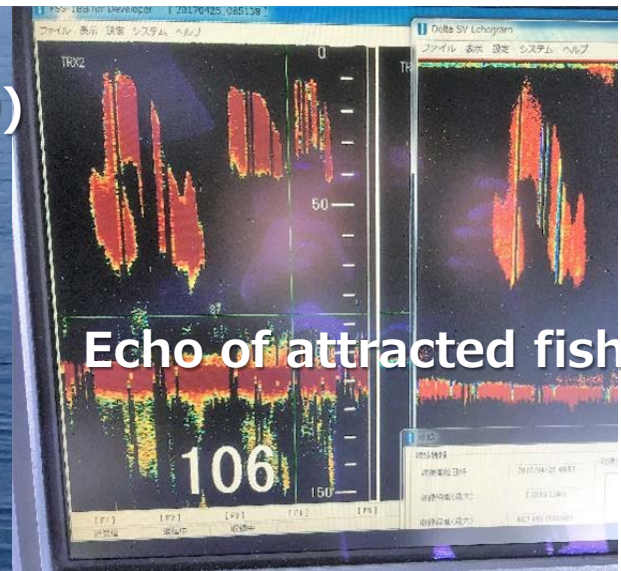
FSS-188 for Developer [20170425_085130]
ファイル 表示 設定 システム ヘルプ
TRX2
0
50
87
106
150
[F1] [F2] [F3] [F4] [F5]
Delta SV Echogram
ファイル 表示 設定 システム ヘルプ
TR
Echo of attracted fish
)